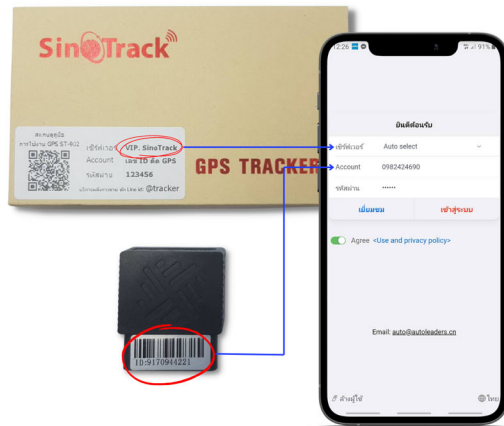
SinoTrack

สแกนดูคู่มือ
การใช้งาน GPS ST-902

เซิร์ฟเวอร์ VIP. SinoTrack
Account เลข ID ตัว GPS
รหัสผ่าน 123456
บริการหลังการขาย ทักไลน์ ID @tracker

GPS TRACKER

ID:9170944221

12:26 91%

ยินดีต้อนรับ

เซิร์ฟเวอร์ Auto select
Account 0982424690
รหัสผ่าน ••••••

เยี่ยมชม
เข้าสู่ระบบ

Agree <Use and privacy policy>

Email: auto@autoleaders.cn

ล้างผู้ใช้
ไทย